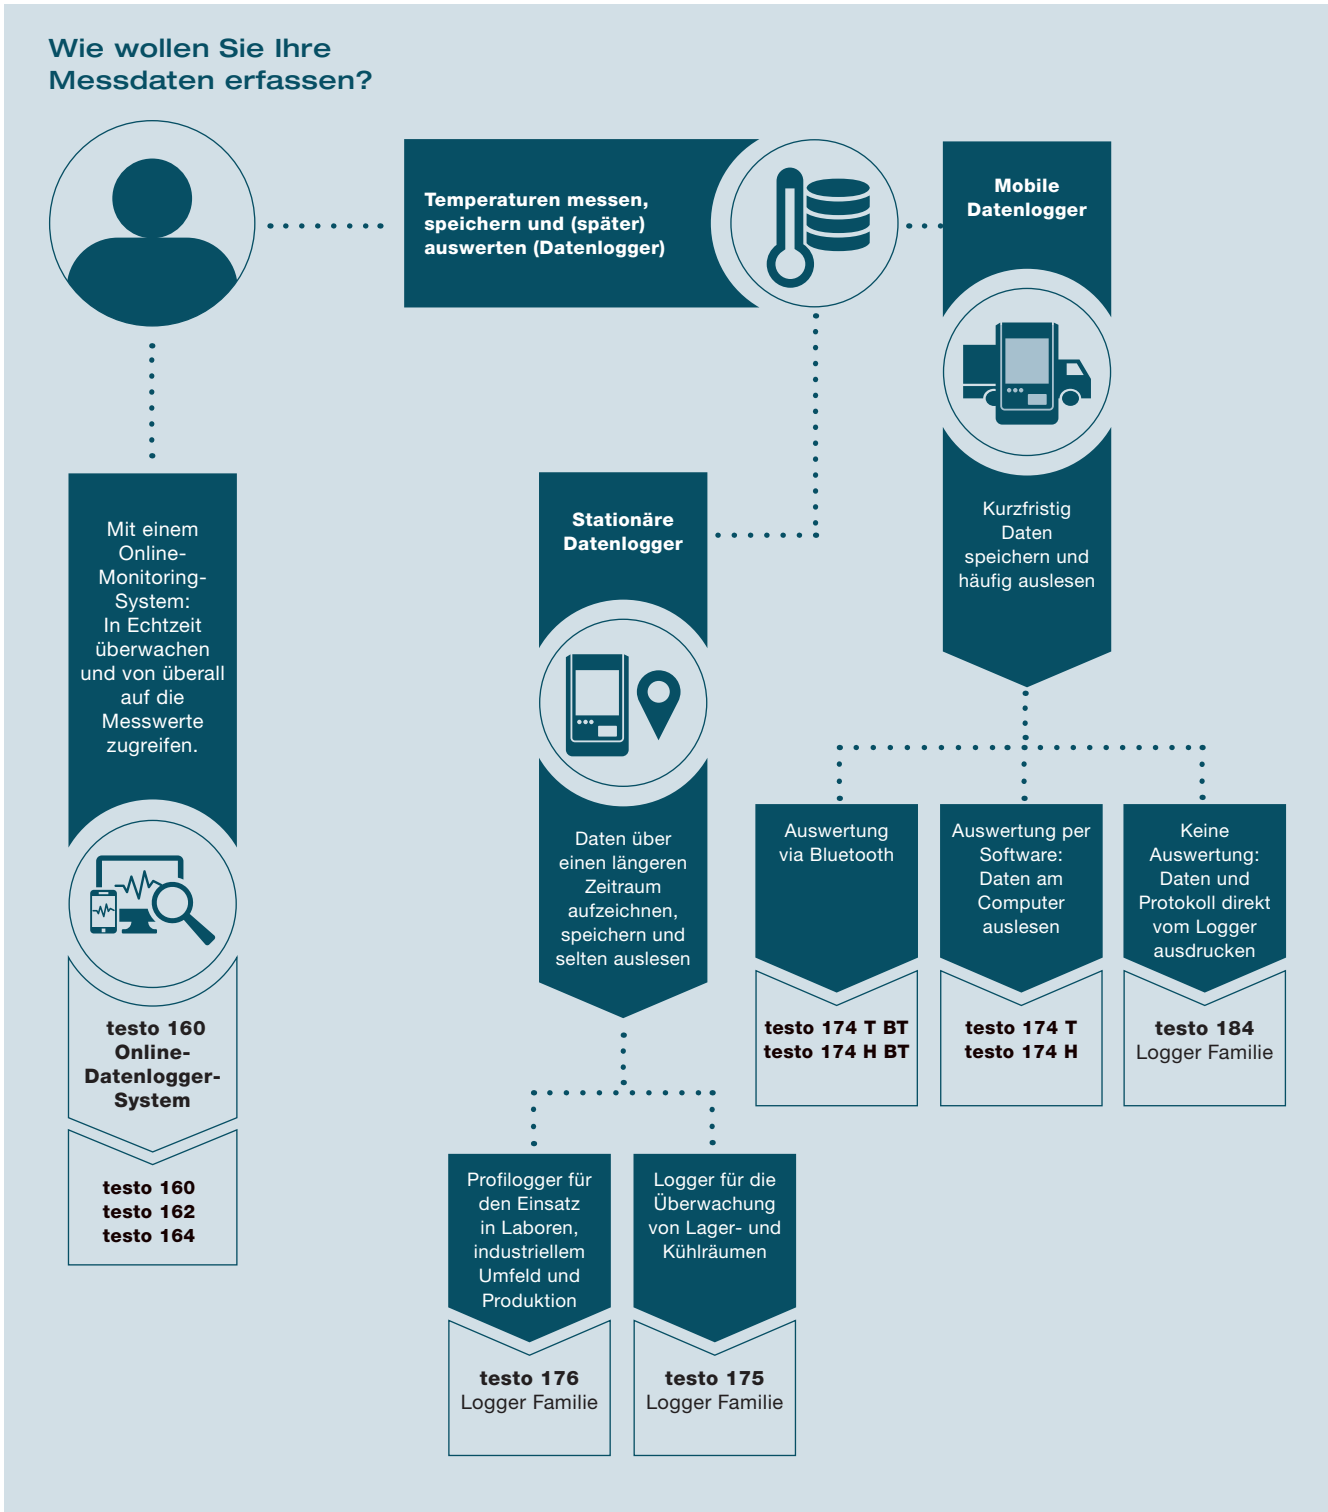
Wie wollen Sie Ihre Messdaten erfassen?

Temperaturen messen, speichern und (später) auswerten (Datenlogger)

Mobile Datenlogger

Kurzfristig Daten speichern und häufig auslesen

Mit einem Online-Monitoring-System: In Echtzeit überwachen und von überall auf die Messwerte zugreifen.

testo 160 Online-Datenlogger-System

testo 160
testo 162
testo 164

Stationäre Datenlogger

Daten über einen längeren Zeitraum aufzeichnen, speichern und selten auslesen

Profilogger für den Einsatz in Laboren, industriellem Umfeld und Produktion

testo 176
Logger Familie

Logger für die Überwachung von Lager- und Kühlräumen

testo 175
Logger Familie

Auswertung via Bluetooth

testo 174 T BT
testo 174 H BT

Auswertung per Software: Daten am Computer auslesen

testo 174 T
testo 174 H

Keine Auswertung: Daten und Protokoll direkt vom Logger ausdrucken

testo 184
Logger Familie